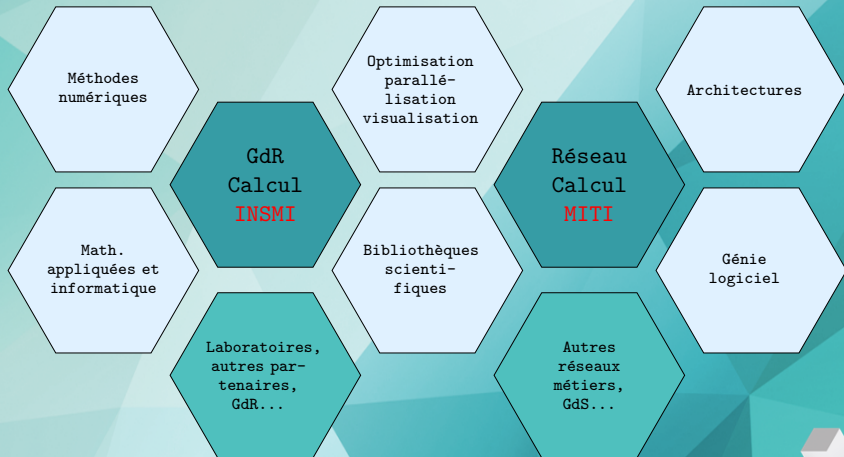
Méthodes numériques

GdR Calcul INSMI

Math. appliquées et informatique

Laboratoires, autres partenaires, GdR...

Optimisation parallélisation visualisation

Bibliothèques scientifiques

Réseau Calcul MITI

Autres réseaux métiers, GdS...

Architectures

Génie logiciel